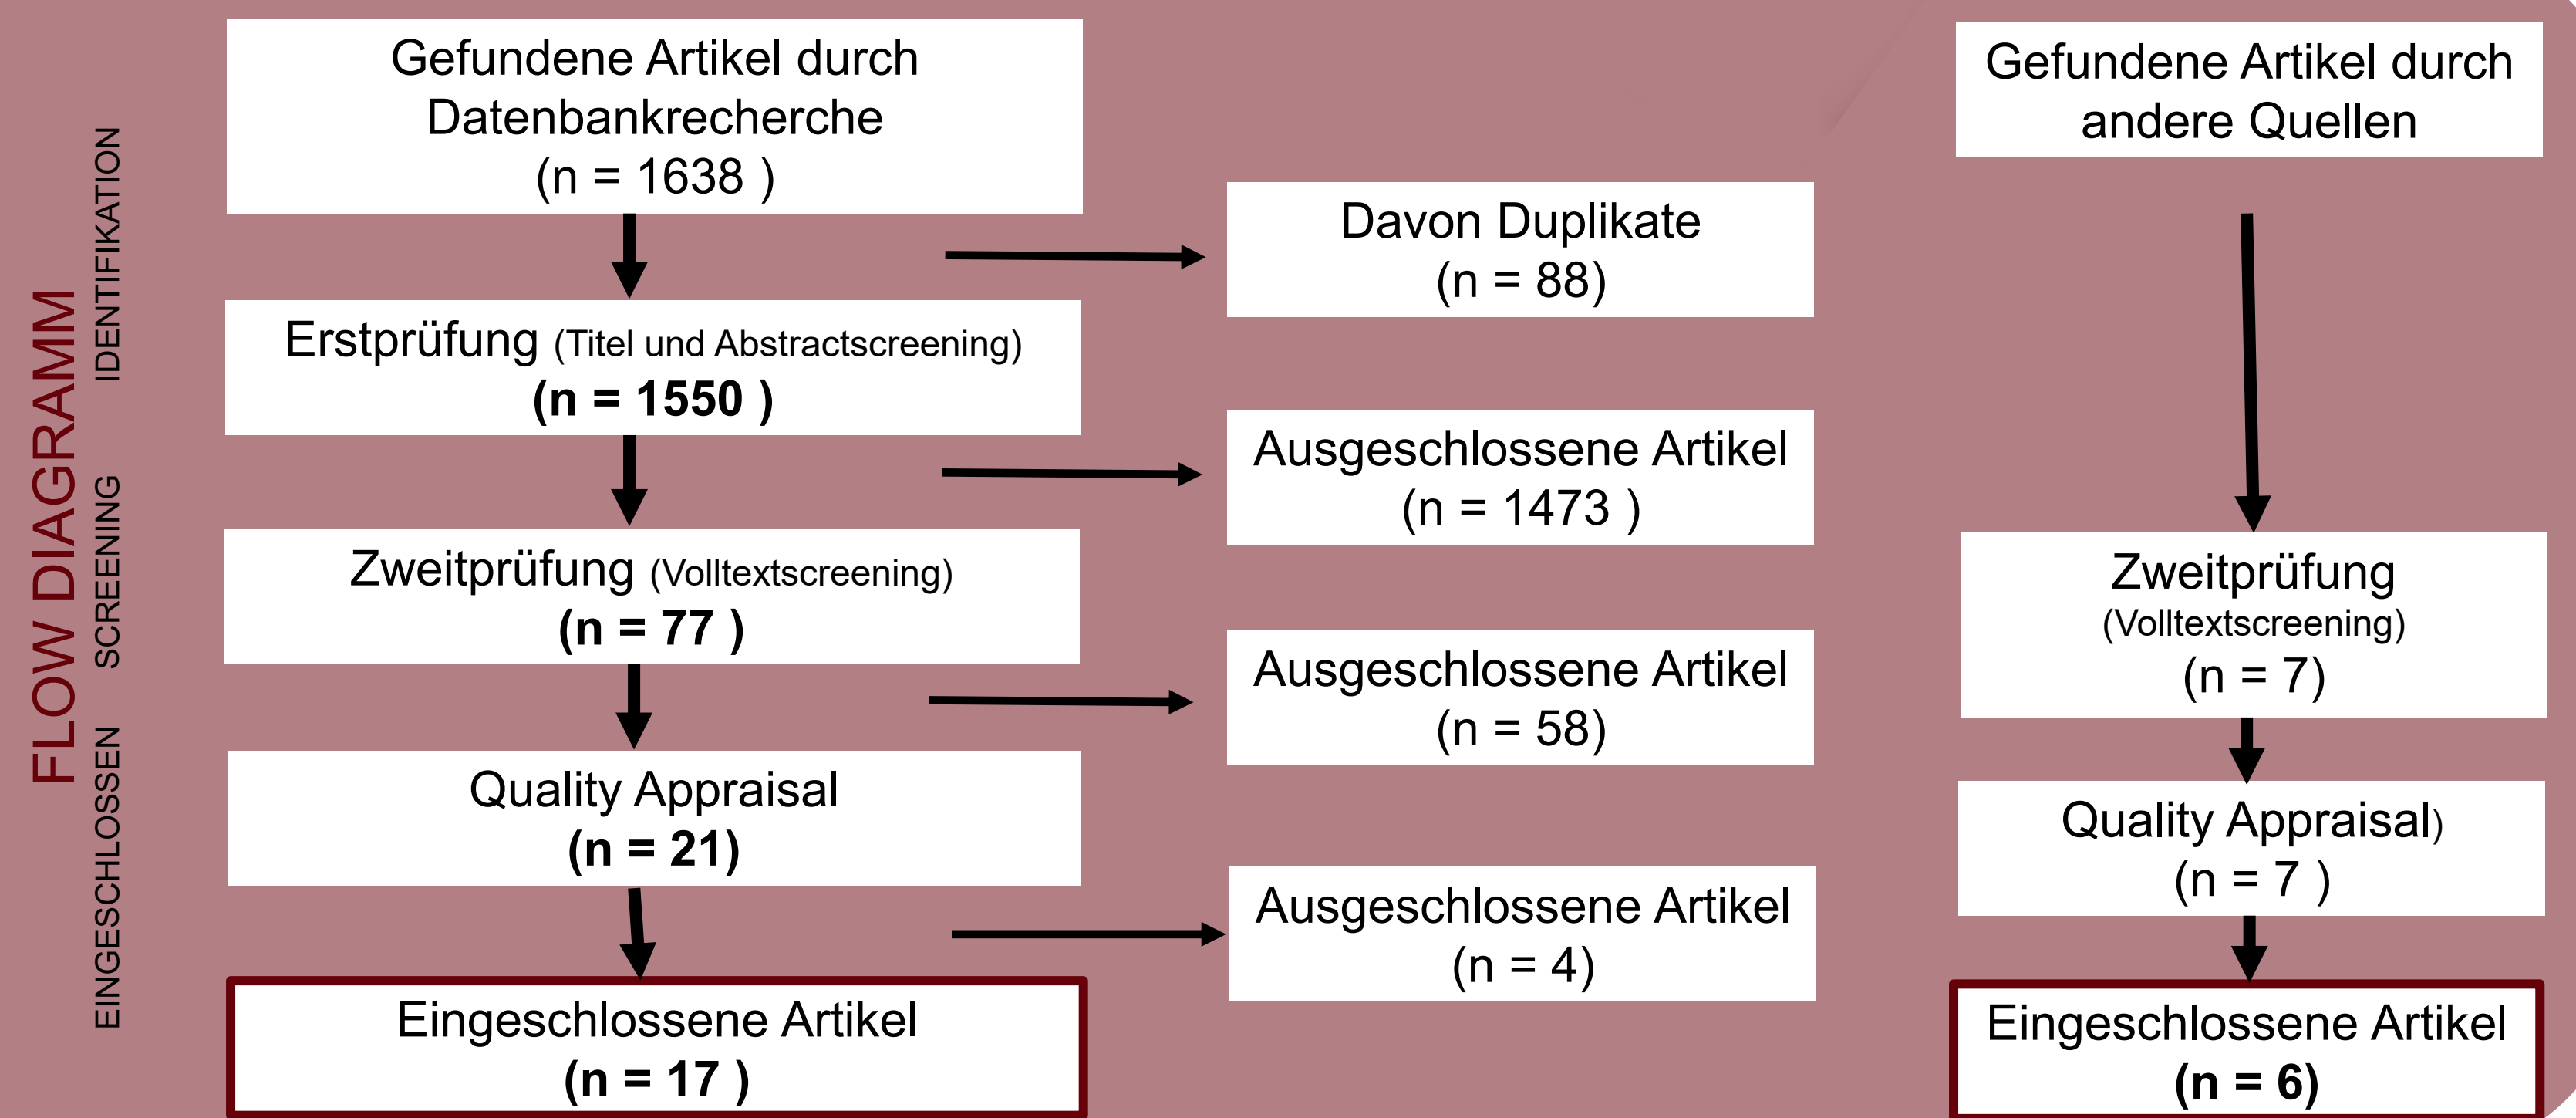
FLOW DIAGRAMM

IDENTIFIKATION

SCREENING

EINGESCHLOSSEN

Gefundene Artikel durch Datenbankrecherche (n = 1638 )

Davon Duplikate (n = 88)

Erstprüfung (Titel und Abstractscreening) **(n = 1550 )**

Ausgeschlossene Artikel (n = 1473 )

Zweitprüfung (Volltextscreening) **(n = 77 )**

Ausgeschlossene Artikel (n = 58)

Quality Appraisal **(n = 21)**

Ausgeschlossene Artikel (n = 4)

Eingeschlossene Artikel **(n = 17 )**

Gefundene Artikel durch andere Quellen

Zweitprüfung (Volltextscreening) (n = 7)

Quality Appraisal) (n = 7 )

Eingeschlossene Artikel **(n = 6)**